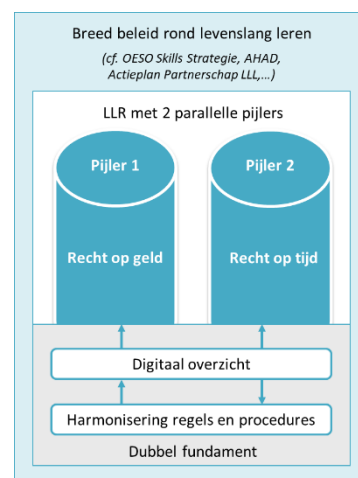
Breed beleid rond levenslang leren

(cf. OESO Skills Strategie, AHAD, Actieplan Partnerschap LLL,...)

LLR met 2 parallelle pijlers

Pijler 1

Recht op geld

Pijler 2

Recht op tijd

Digitaal overzicht

Harmonisering regels en procedures

Dubbel fundament